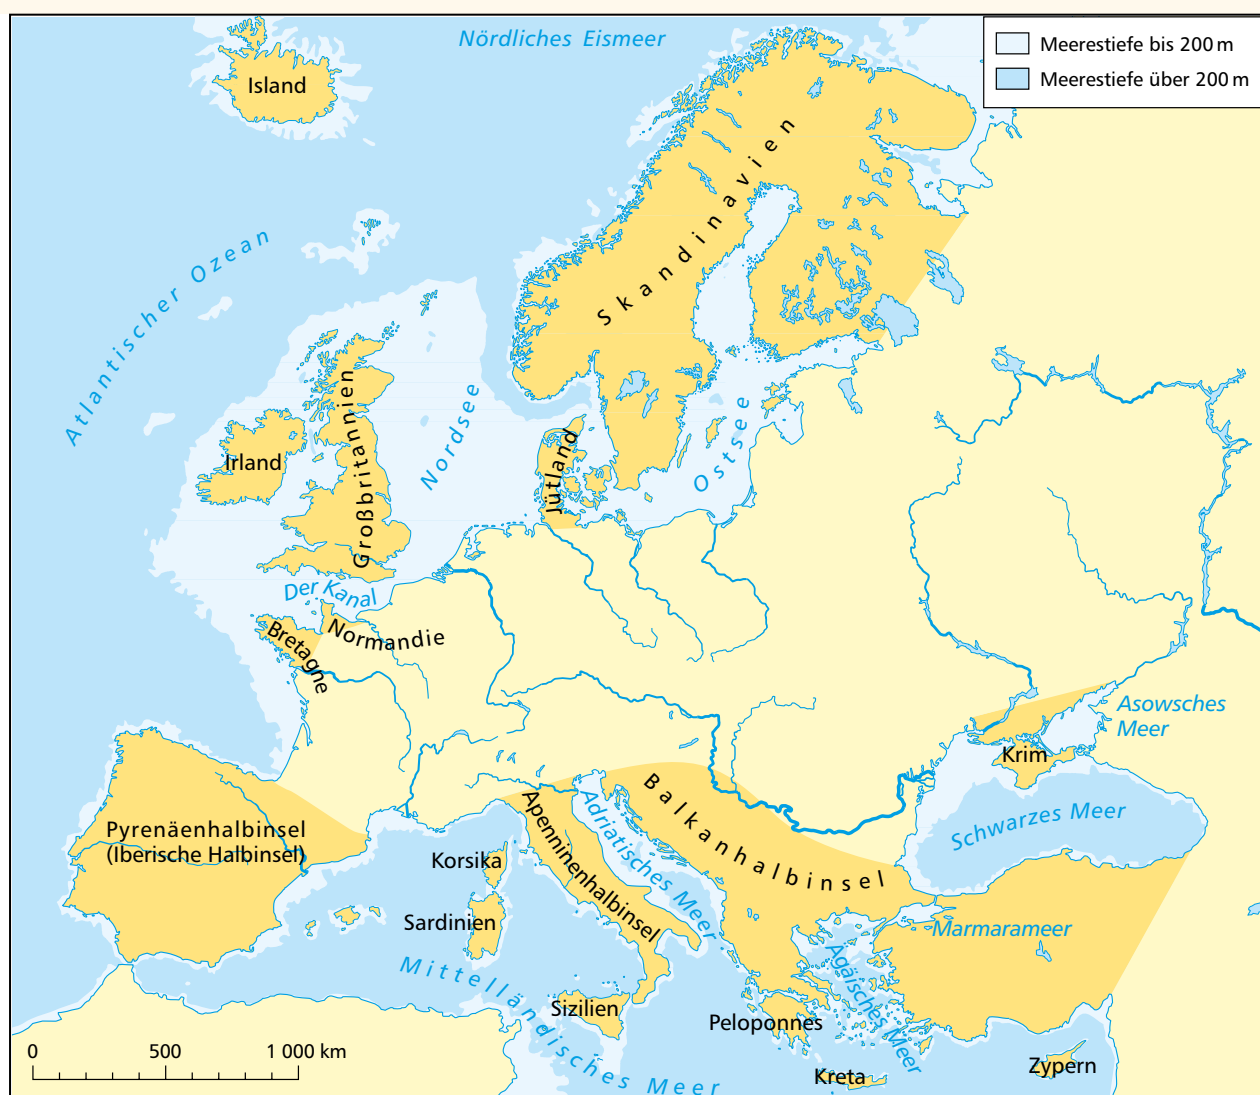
Meerestiefe bis 200 m
Meerestiefe über 200 m

Nördliches Eismeer

Island

Skandinavien

Atlantischer Ozean

Nordsee

Großbritannien

Irland

Jütland

Ostsee

Der Kanal

Normandie

Bretagne

Asowsches Meer

Krim

Schwarzes Meer

Pyrenäenhalbinsel (Iberische Halbinsel)

Korsika

Sardinien

Apenninenhalbinsel

Adriatisches Meer

Balkanhalbinsel

Marmarameer

Ägäisches Meer

Mittelländisches Meer

Sizilien

Peloponnes

Kreta

Zypern

0 500 1 000 km